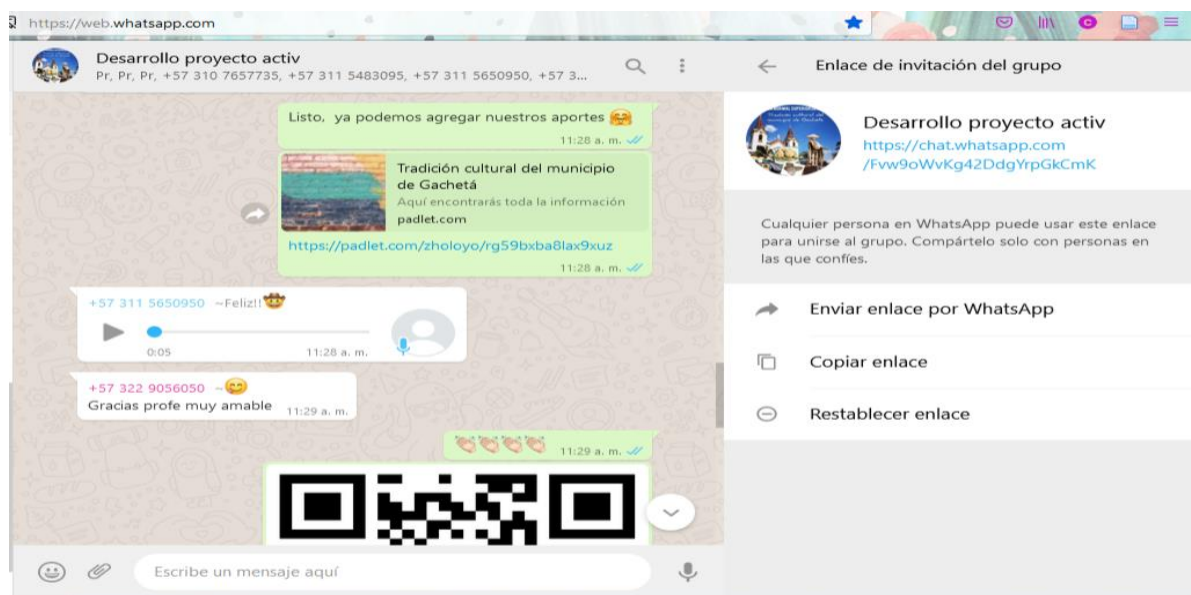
https://web.whatsapp.com

Desarrollo proyecto activ
Pr, Pr, Pr, +57 310 7657735, +57 311 5483095, +57 311 5650950, +57 3...

Listo, ya podemos agregar nuestros aportes 🤗
11:28 a. m.

Tradición cultural del municipio de Gachetá
Aquí encontrarás toda la información
padlet.com
https://padlet.com/zholoyo/rg59bxba8lax9xuz
11:28 a. m.

+57 311 5650950 ~Feliz!! 🤠
0:05 11:28 a. m.

+57 322 9056050 ~😊
Gracias profe muy amable 11:29 a. m.

👏👏👏👏 11:29 a. m.

Escribe un mensaje aquí

Enlace de invitación del grupo

Desarrollo proyecto activ
https://chat.whatsapp.com/Fvw9oWvKg42DdgYrpGkCmK

Cualquier persona en WhatsApp puede usar este enlace para unirse al grupo. Compártelo solo con personas en las que confíes.

Enviar enlace por WhatsApp

Copiar enlace

Restablecer enlace